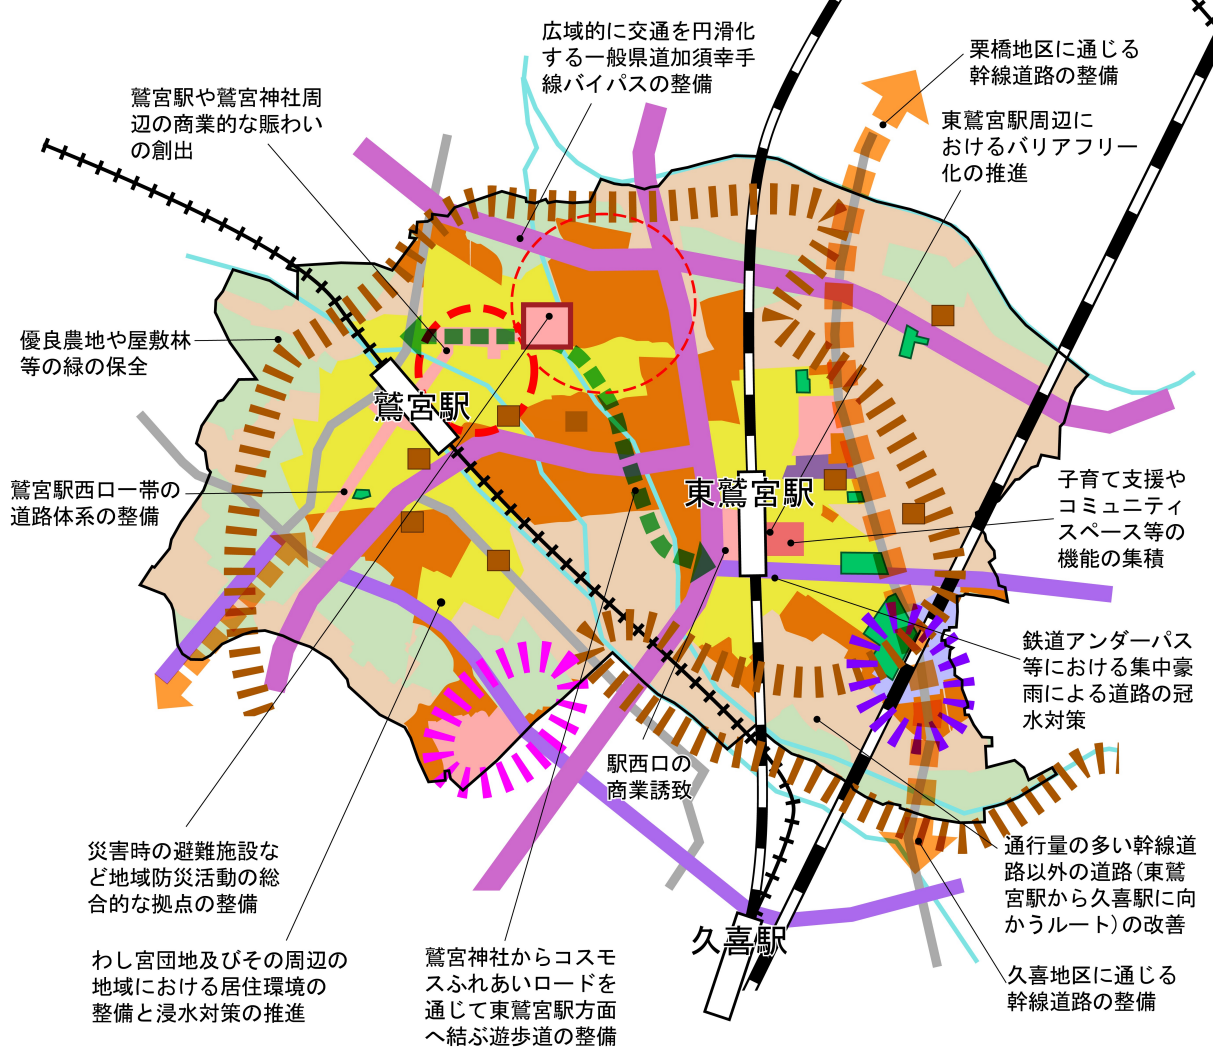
広域的に交通を円滑化する一般県道加須幸手線バイパスの整備

栗橋地区に通じる幹線道路の整備

鷲宮駅や鷲宮神社周辺の商業的な賑わいの創出

東鷲宮駅周辺におけるバリアフリー化の推進

優良農地や屋敷林等の緑の保全

鷲宮駅

東鷲宮駅

鷲宮駅西口一帯の道路体系の整備

子育て支援やコミュニティスペース等の機能の集積

鉄道アンダーパス等における集中豪雨による道路の冠水対策

駅西口の商業誘致

通行量の多い幹線道路以外の道路（東鷲宮駅から久喜駅に向かうルート）の改善

災害時の避難施設など地域防災活動の総合的な拠点の整備

久喜駅

わし宮団地及びその周辺の地域における居住環境の整備と浸水対策の推進

鷲宮神社からコスモスふれあいロードを通じて東鷲宮駅方面へ結ぶ遊歩道の整備

久喜地区に通じる幹線道路の整備